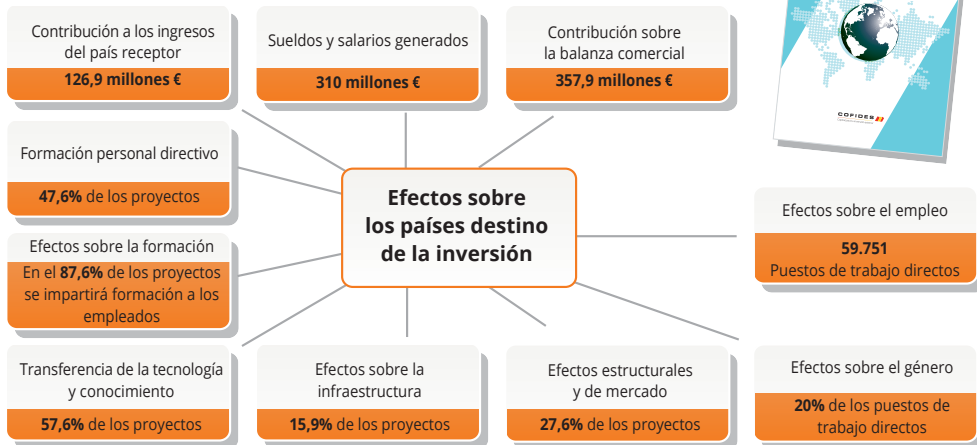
Contribución a los ingresos del país receptor
**126,9 millones €**

Sueldos y salarios generados
**310 millones €**

Contribución sobre la balanza comercial
**357,9 millones €**

COFIDES

Formación personal directivo
**47,6%** de los proyectos

**Efectos sobre los países destino de la inversión**

Efectos sobre el empleo
**59.751**
Puestos de trabajo directos

Efectos sobre la formación
En el **87,6%** de los proyectos se impartirá formación a los empleados

Transferencia de la tecnología y conocimiento
**57,6%** de los proyectos

Efectos sobre la infraestructura
**15,9%** de los proyectos

Efectos estructurales y de mercado
**27,6%** de los proyectos

Efectos sobre el género
**20%** de los puestos de trabajo directos